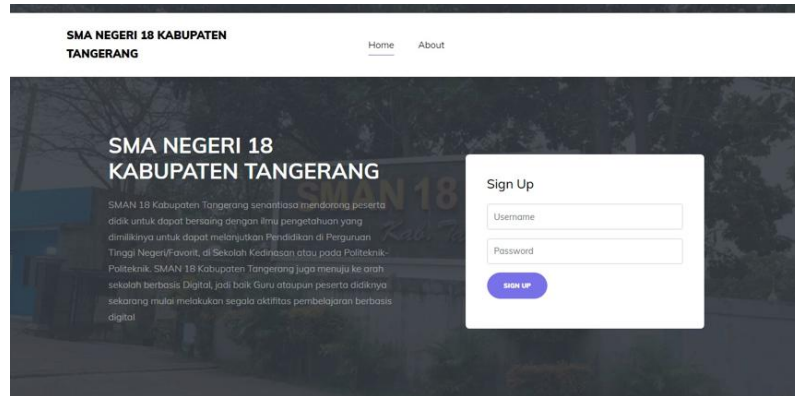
SMA NEGERI 18 KABUPATEN TANGERANG

Home About

SMA NEGERI 18 KABUPATEN TANGERANG

SMAN 18 Kabupaten Tangerang senantiasa mendorong peserta didik untuk dapat bersaing dengan ilmu pengetahuan yang dimilikinya untuk dapat melanjutkan Pendidikan di Perguruan Tinggi Negeri/Favorit, di Sekolah Kedinasan atau pada Politeknik-Politeknik. SMAN 18 Kabupaten Tangerang juga menuju ke arah sekolah berbasis Digital, jadi baik Guru ataupun peserta didiknya sekarang mulai melakukan segala aktifitas pembelajaran berbasis digital

Sign Up

Username

Password

SIGN UP